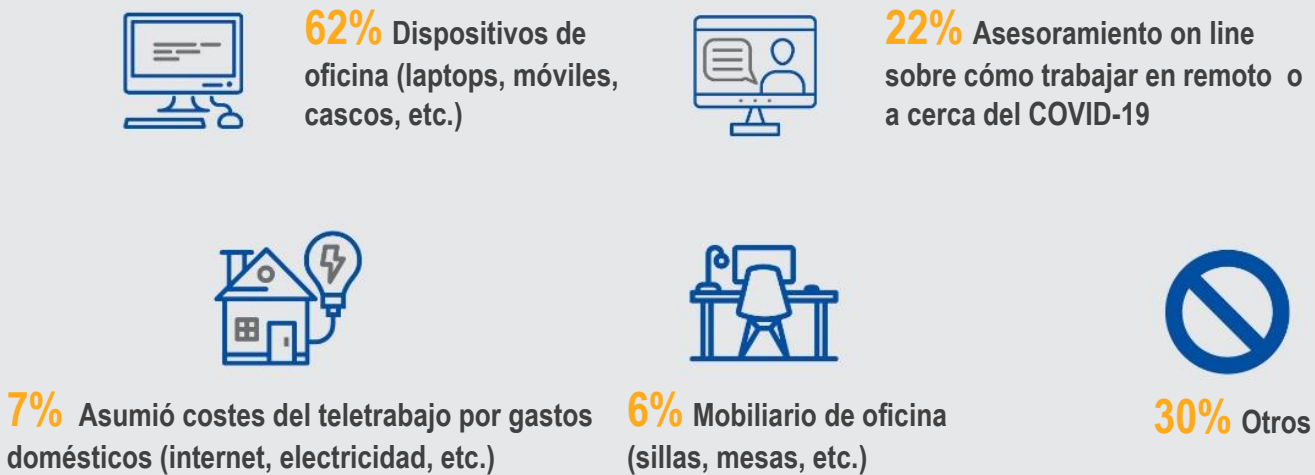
62% Dispositivos de oficina (laptops, móviles, cascos, etc.)

22% Asesoramiento on line sobre cómo trabajar en remoto o a cerca del COVID-19

7% Asumió costes del teletrabajo por gastos domésticos (internet, electricidad, etc.)

6% Mobiliario de oficina (sillas, mesas, etc.)

30% Otros